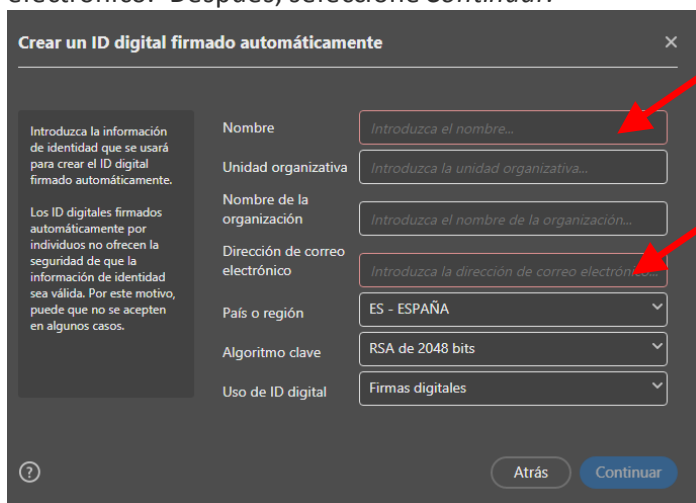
electrónico. Después, seleccione Continuar.

Crear un ID digital firmado automáticamente

Introduzca la información de identidad que se usará para crear el ID digital firmado automáticamente.

Los ID digitales firmados automáticamente por individuos no ofrecen la seguridad de que la información de identidad sea válida. Por este motivo, puede que no se acepten en algunos casos.

Nombre
Introduzca el nombre...

Unidad organizativa
Introduzca la unidad organizativa...

Nombre de la organización
Introduzca el nombre de la organización...

Dirección de correo electrónico
Introduzca la dirección de correo electrónico...

País o región
ES - ESPAÑA

Algoritmo clave
RSA de 2048 bits

Uso de ID digital
Firmas digitales

?

Atrás
Continuar